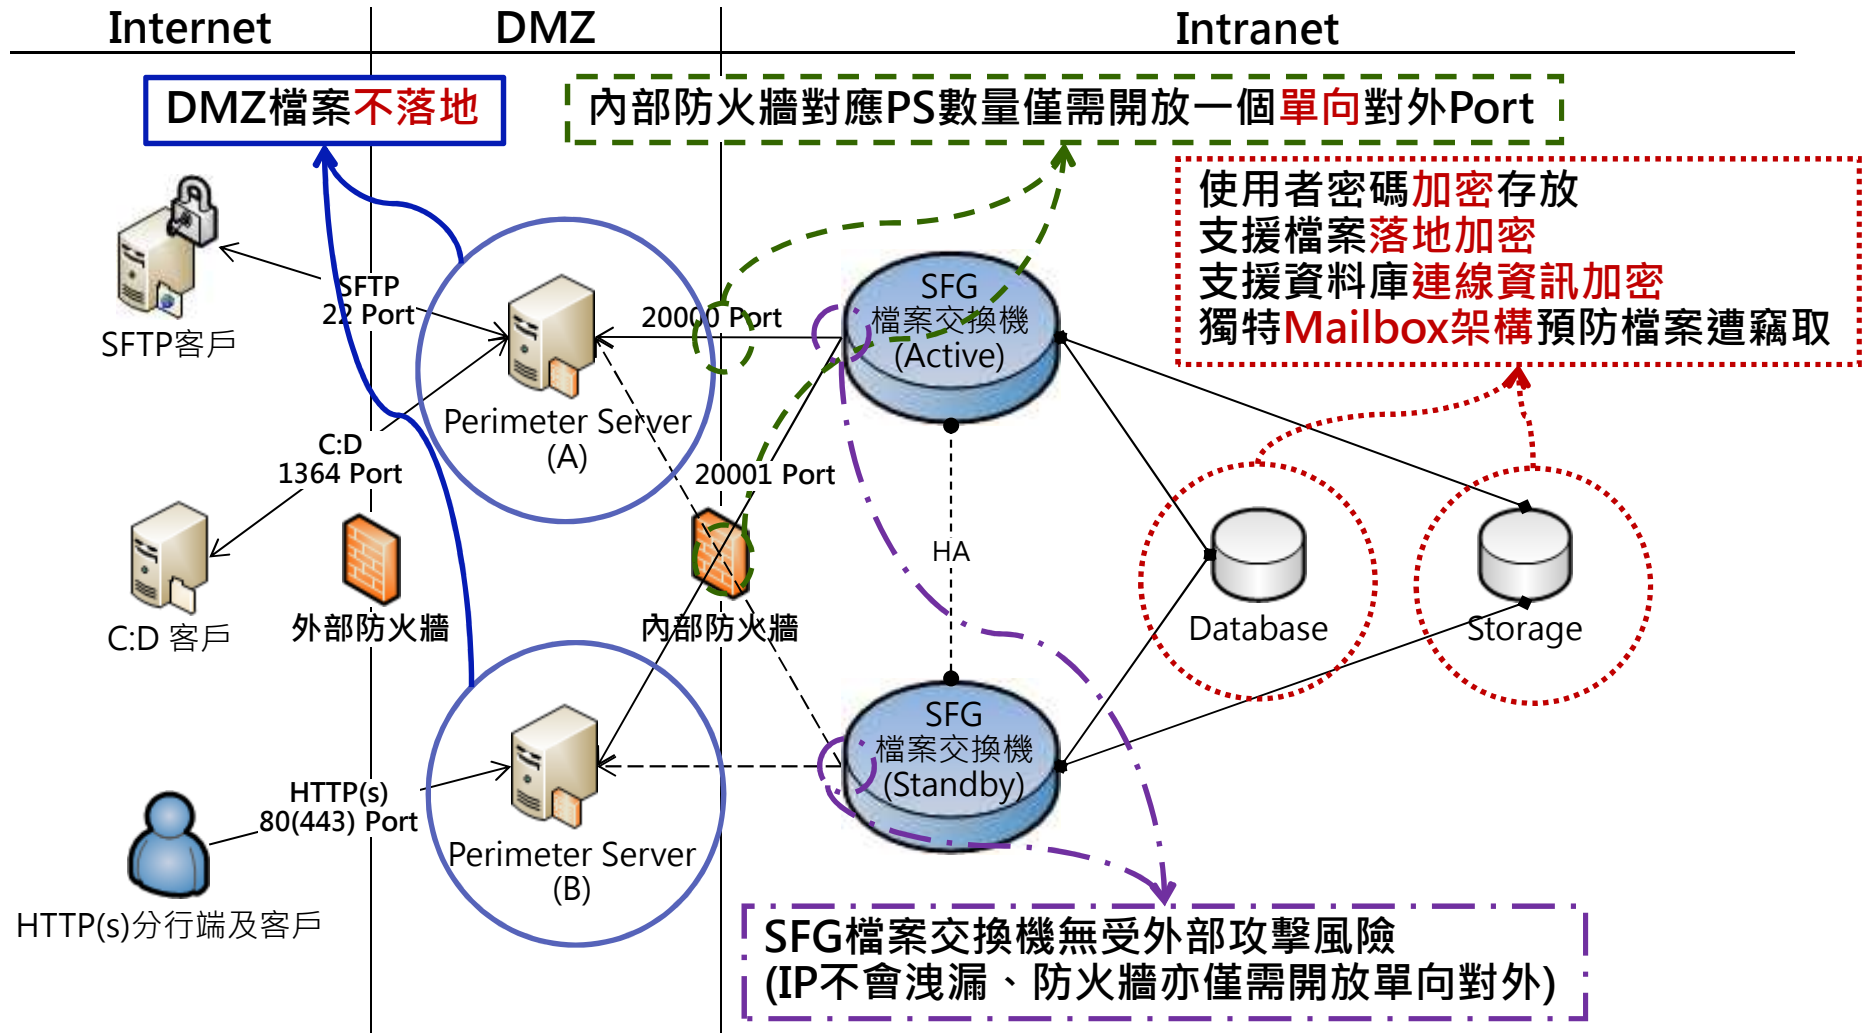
Internet

DMZ

Intranet

DMZ檔案不落地

內部防火牆對應PS數量僅需開放一個單向對外Port

使用者密碼加密存放
支援檔案落地加密
支援資料庫連線資訊加密
獨特Mailbox架構預防檔案遭竊取

SFTP客戶

SFTP
22 Port

Perimeter Server
(A)

20000 Port

SFG
檔案交換機
(Active)

C:D
1364 Port

20001 Port

C:D 客戶

外部防火牆

內部防火牆

HA

Database

Storage

SFG
檔案交換機
(Standby)

HTTP(s)
80(443) Port

Perimeter Server
(B)

HTTP(s)分行端及客戶

SFG檔案交換機無受外部攻擊風險
(IP不會洩漏、防火牆亦僅需開放單向對外)